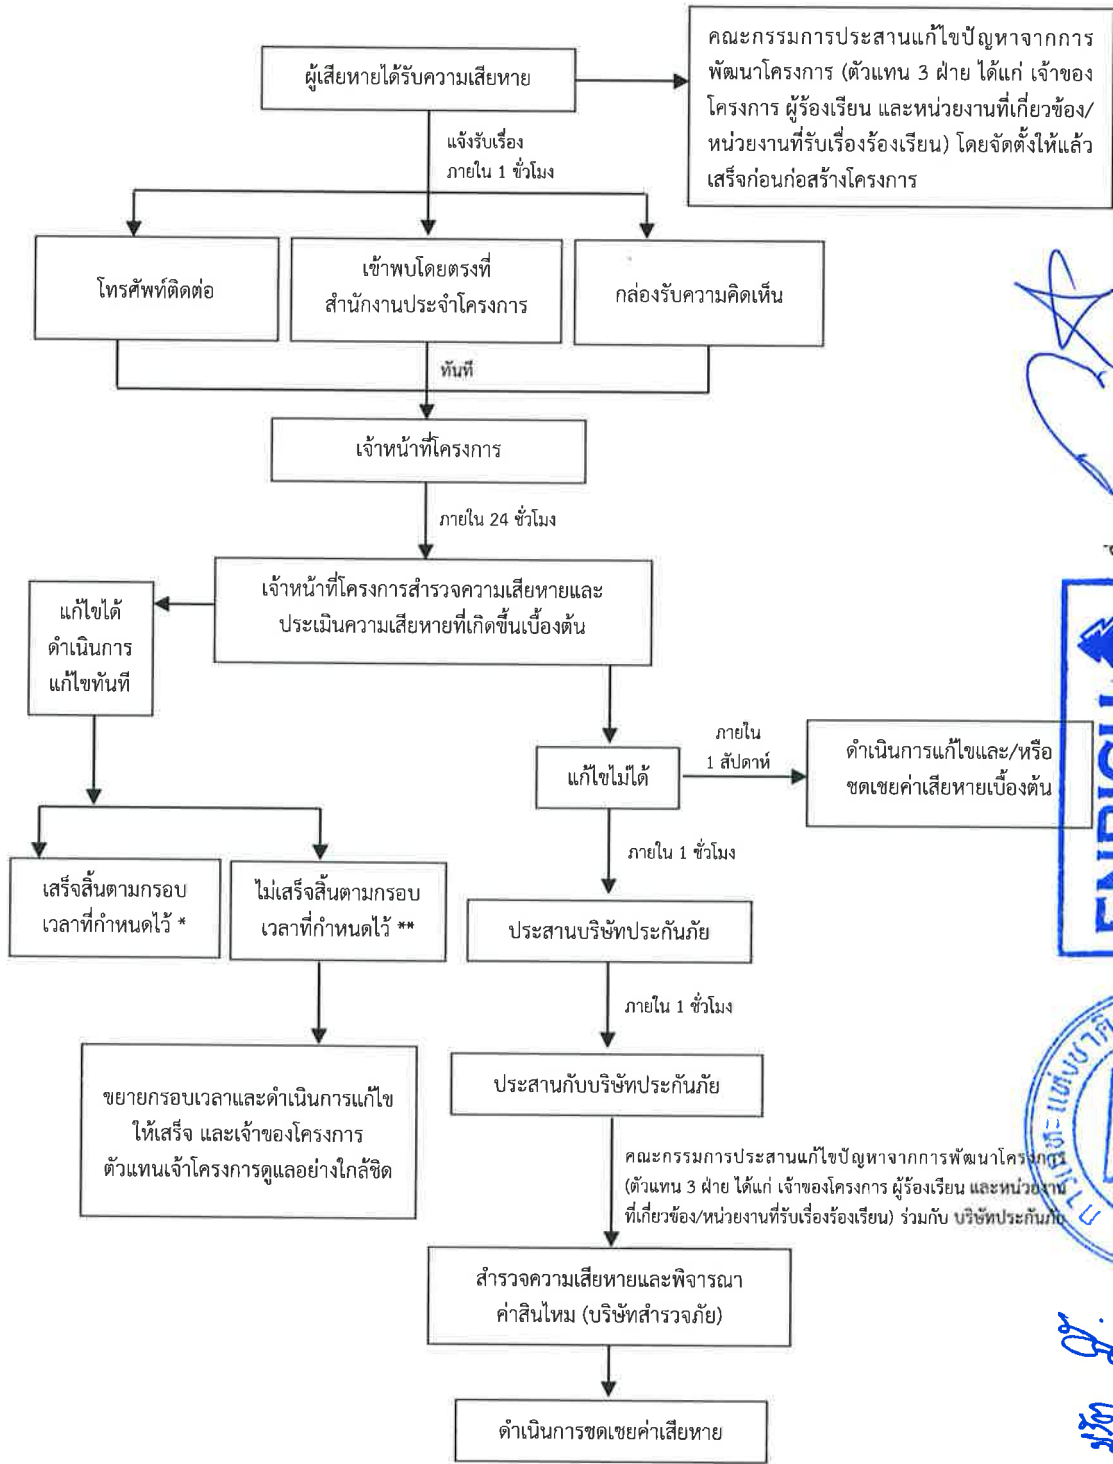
ผู้เสียหายได้รับความเสียหาย

คณะกรรมการประสานแก้ไขปัญหาจากการพัฒนาโครงการ (ตัวแทน 3 ฝ่าย ได้แก่ เจ้าของโครงการ ผู้ร้องเรียน และหน่วยงานที่เกี่ยวข้อง/หน่วยงานที่รับเรื่องร้องเรียน) โดยจัดตั้งให้แล้วเสร็จก่อนก่อสร้างโครงการ

แจ้งรับเรื่อง
ภายใน 1 ชั่วโมง

โทรศัพท์ติดต่อ

เข้าพบโดยตรงที่สำนักงานประจำโครงการ

กล่องรับความคิดเห็น

ทันที

เจ้าหน้าที่โครงการ

ภายใน 24 ชั่วโมง

เจ้าหน้าที่โครงการสำรวจความเสียหายและประเมินความเสียหายที่เกิดขึ้นเบื้องต้น

แก้ไขได้ ดำเนินการแก้ไขทันที

แก้ไขไม่ได้

ภายใน 1 สัปดาห์

ดำเนินการแก้ไขและ/หรือชดเชยค่าเสียหายเบื้องต้น

ภายใน 1 ชั่วโมง

เสร็จสิ้นตามกรอบเวลาที่กำหนดไว้ *

ไม่เสร็จสิ้นตามกรอบเวลาที่กำหนดไว้ **

ประสานบริษัทประกันภัย

ภายใน 1 ชั่วโมง

ขยายกรอบเวลาและดำเนินการแก้ไขให้เสร็จ และเจ้าของโครงการตัวแทนเจ้าโครงการดูแลอย่างใกล้ชิด

ประสานกับบริษัทประกันภัย

คณะกรรมการประสานแก้ไขปัญหาจากการพัฒนาโครงการ (ตัวแทน 3 ฝ่าย ได้แก่ เจ้าของโครงการ ผู้ร้องเรียน และหน่วยงานที่เกี่ยวข้อง/หน่วยงานที่รับเรื่องร้องเรียน) ร่วมกับ บริษัทประกันภัย

สำรวจความเสียหายและพิจารณาค่าสินไหม (บริษัทสำรวจภัย)

ดำเนินการชดเชยค่าเสียหาย